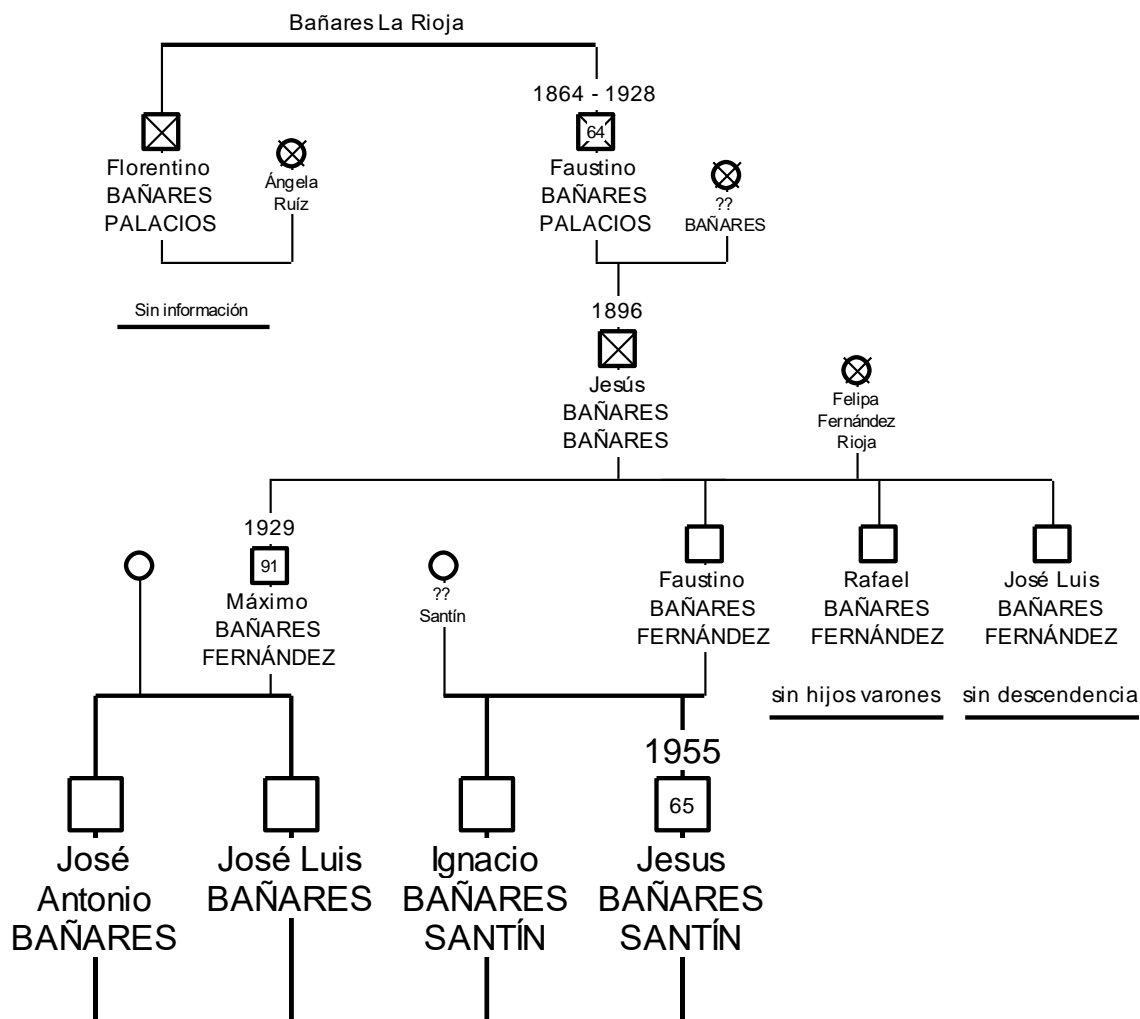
Bañares La Rioja

Florentino BAÑARES PALACIOS

Ángela Ruíz

Sin información

1864 - 1928

64

Faustino BAÑARES PALACIOS

?? BAÑARES

1896

Jesús BAÑARES BAÑARES

Felipa Fernández Rioja

1929

91

Máximo BAÑARES FERNÁNDEZ

?? Santín

Faustino BAÑARES FERNÁNDEZ

Rafael BAÑARES FERNÁNDEZ

sin hijos varones

José Luis BAÑARES FERNÁNDEZ

sin descendencia

José Antonio BAÑARES

José Luis BAÑARES

Ignacio BAÑARES SANTÍN

1955

65

Jesus BAÑARES SANTÍN